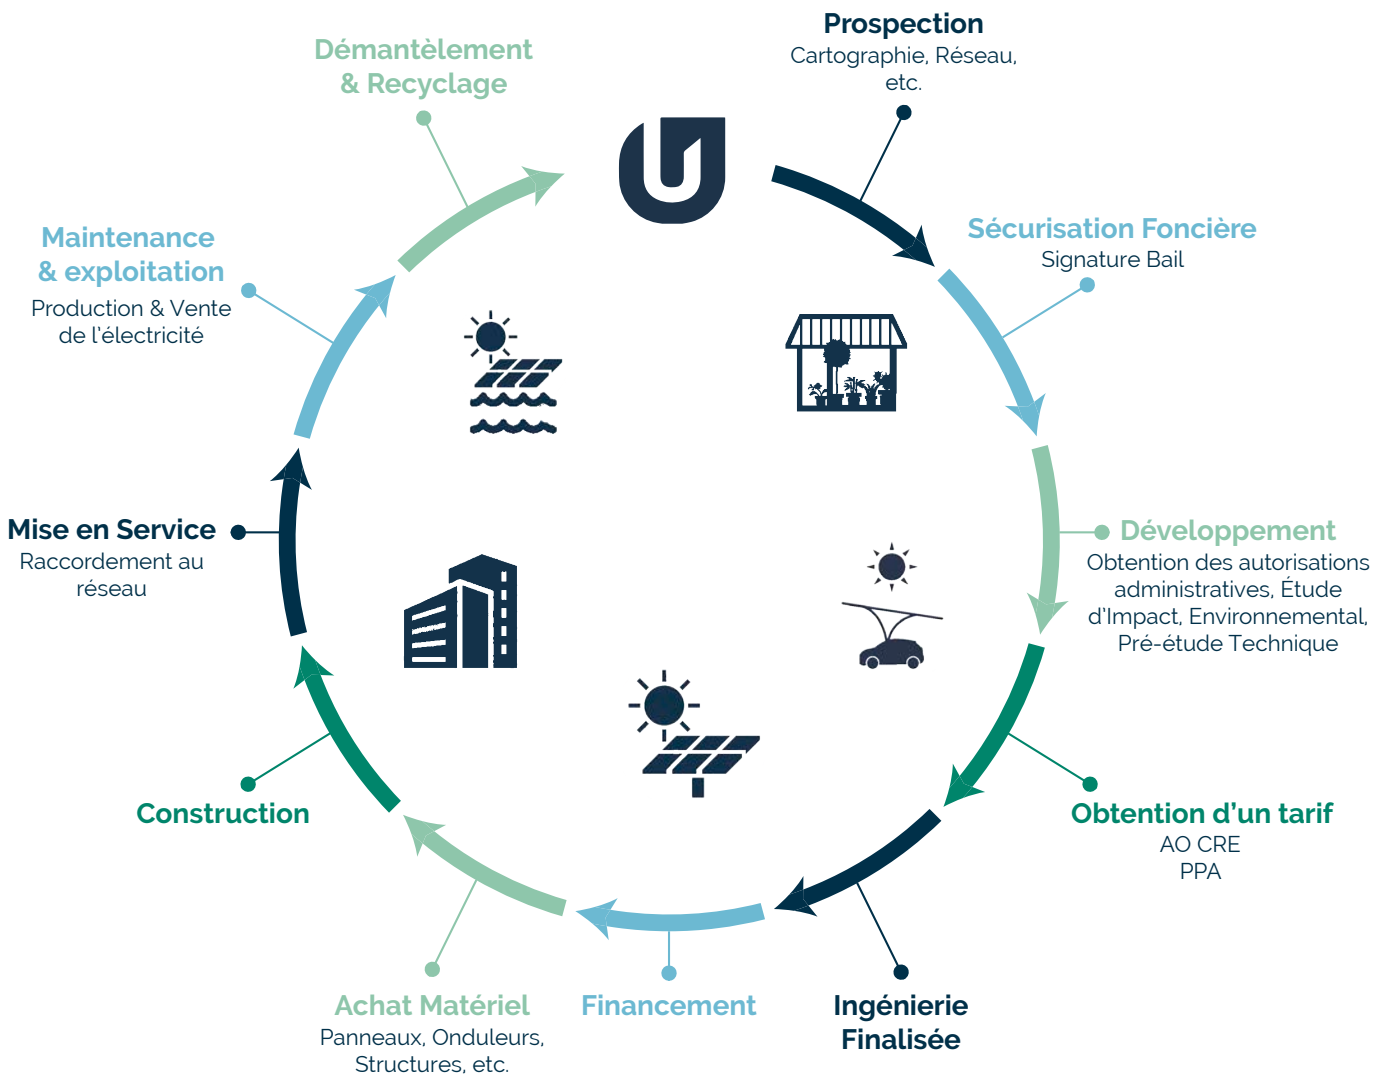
Prospection
Cartographie, Réseau, etc.

Sécurisation Foncière
Signature Bail

Développement
Obtention des autorisations administratives, Étude d'Impact, Environnemental, Pré-étude Technique

Obtention d'un tarif
AO CRE
PPA

Ingénierie Finalisée

Financement

Achat Matériel
Panneaux, Onduleurs, Structures, etc.

Construction

Mise en Service
Raccordement au réseau

Maintenance & exploitation
Production & Vente de l'électricité

Démantèlement & Recyclage